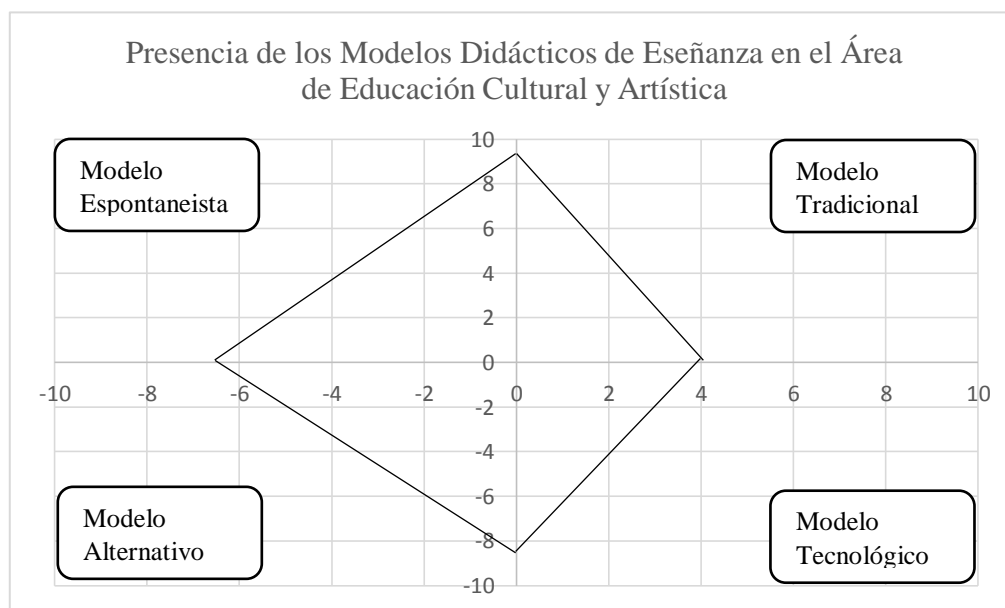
Presencia de los Modelos Didácticos de Eseñanza en el Área de Educación Cultural y Artística

Modelo Espontaneista

Modelo Tradicional

Modelo Alternativo

Modelo Tecnológico

10
8
6
4
2
0
-2
-4
-6
-8
-10

-10
-8
-6
-4
-2
0
2
4
6
8
10